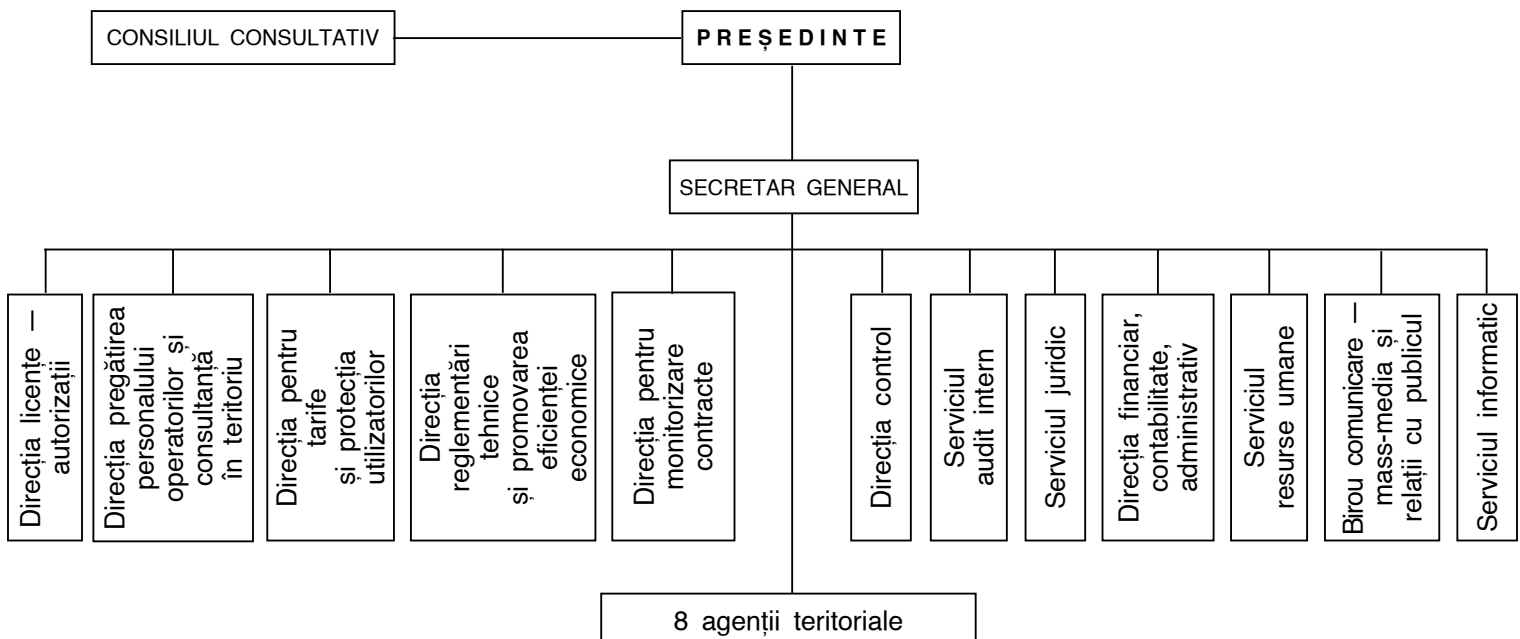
CONSILIUL CONSULTATIV

PREȘEDINTE

SECRETAR GENERAL

Direcția licențe — autorizații

Direcția pregătirea personalului operatorilor și consultanță în teritoriu

Direcția pentru tarife și protecția utilizatorilor

Direcția reglementări tehnice și promovarea eficienței economice

Direcția pentru monitorizare contracte

Direcția control

Serviciul audit intern

Serviciul juridic

Direcția financiar, contabilitate, administrativ

Serviciul resurse umane

Birou comunicare — mass-media și relații cu publicul

Serviciul informatic

8 agenții teritoriale